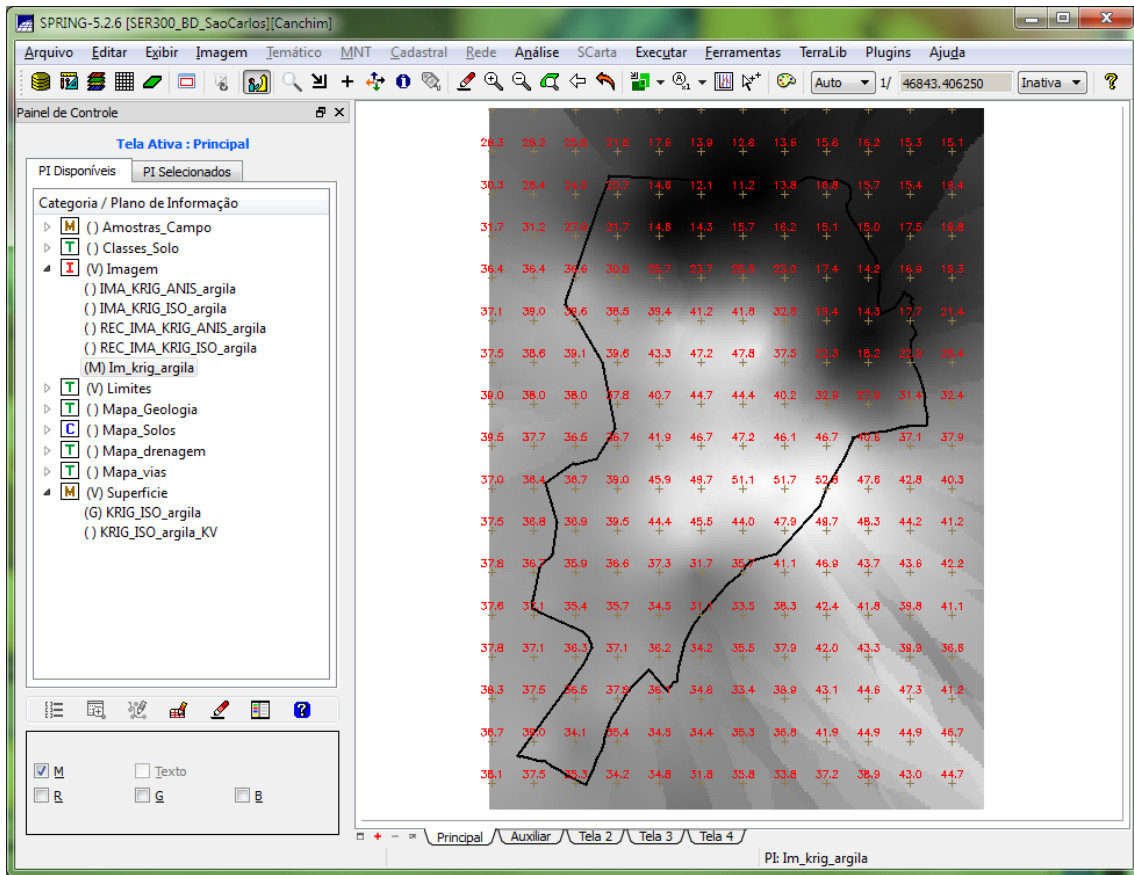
SPRING-5.2.6 [SER300_BD_SaoCarlos][Canchim]

Arquivo Editar Exibir Imagem Temático MNT Cadastral Rede Análise SCarta Executar Ferramentas TerraLib Plugins Ajuda

Auto 1/ 46843.406250 Inativa

Painel de Controle

Tela Ativa : Principal

PI Disponíveis PI Selecionados

Categoria / Plano de Informação
M () Amostras_Campo
T () Classes_Solo
I (V) Imagem
() IMA_KRIG_ANIS_argila
() IMA_KRIG_ISO_argila
() REC_IMA_KRIG_ANIS_argila
() REC_IMA_KRIG_ISO_argila
(M) Im_krig_argila
T (V) Limites
T () Mapa_Geologia
C () Mapa_Solos
T () Mapa_drenagem
T () Mapa_vias
M (V) Superficie
(G) KRIG_ISO_argila
() KRIG_ISO_argila_KV

M Texto
R G B

| 28.3 | 28.2 | 25.5 | 21.5 | 17.6 | 13.9 | 12.8 | 13.6 | 15.8 | 16.2 | 15.3 | 15.1 |
|---|---|---|---|---|---|---|---|---|---|---|---|
| 30.3 | 28.4 | 24.5 | 20.7 | 14.6 | 12.1 | 11.2 | 13.8 | 16.8 | 15.7 | 15.4 | 18.4 |
| 31.7 | 31.2 | 27.9 | 21.7 | 14.8 | 14.3 | 15.7 | 16.2 | 15.1 | 15.0 | 17.5 | 18.8 |
| 36.4 | 36.4 | 36.8 | 30.8 | 25.7 | 23.7 | 23.5 | 23.0 | 17.4 | 14.2 | 16.9 | 18.3 |
| 37.1 | 39.0 | 38.6 | 38.5 | 39.4 | 41.2 | 41.8 | 32.8 | 19.4 | 14.3 | 17.7 | 21.4 |
| 37.5 | 38.6 | 39.1 | 39.6 | 43.3 | 47.2 | 47.8 | 37.5 | 22.3 | 18.2 | 22.9 | 28.4 |
| 39.0 | 38.0 | 38.0 | 37.8 | 40.7 | 44.7 | 44.4 | 40.2 | 32.9 | 27.9 | 31.4 | 32.4 |
| 39.5 | 37.7 | 36.5 | 36.7 | 41.9 | 46.7 | 47.2 | 46.1 | 46.7 | 40.6 | 37.1 | 37.9 |
| 37.0 | 38.4 | 38.7 | 39.0 | 45.9 | 49.7 | 51.1 | 51.7 | 52.8 | 47.6 | 42.8 | 40.3 |
| 37.5 | 36.8 | 36.9 | 39.5 | 44.4 | 45.5 | 44.0 | 47.9 | 49.7 | 48.3 | 44.2 | 41.2 |
| 37.8 | 36.7 | 35.9 | 36.6 | 37.3 | 31.7 | 35.7 | 41.1 | 46.9 | 43.7 | 43.6 | 42.2 |
| 37.6 | 36.1 | 35.4 | 35.7 | 34.5 | 31.1 | 33.5 | 38.3 | 42.4 | 41.8 | 39.8 | 41.1 |
| 37.8 | 37.1 | 36.3 | 37.1 | 36.2 | 34.2 | 35.5 | 37.9 | 42.0 | 43.3 | 39.8 | 36.8 |
| 38.3 | 37.5 | 36.5 | 37.9 | 36.1 | 34.8 | 33.4 | 38.9 | 43.1 | 44.6 | 47.3 | 41.2 |
| 38.7 | 39.0 | 34.1 | 35.4 | 34.5 | 34.4 | 35.3 | 36.8 | 41.9 | 44.9 | 44.9 | 46.7 |
| 38.1 | 37.5 | 35.3 | 34.2 | 34.8 | 31.8 | 35.8 | 33.8 | 37.2 | 38.9 | 43.0 | 44.7 |

Principal Auxiliar Tela 2 Tela 3 Tela 4

PI: Im_krig_argila